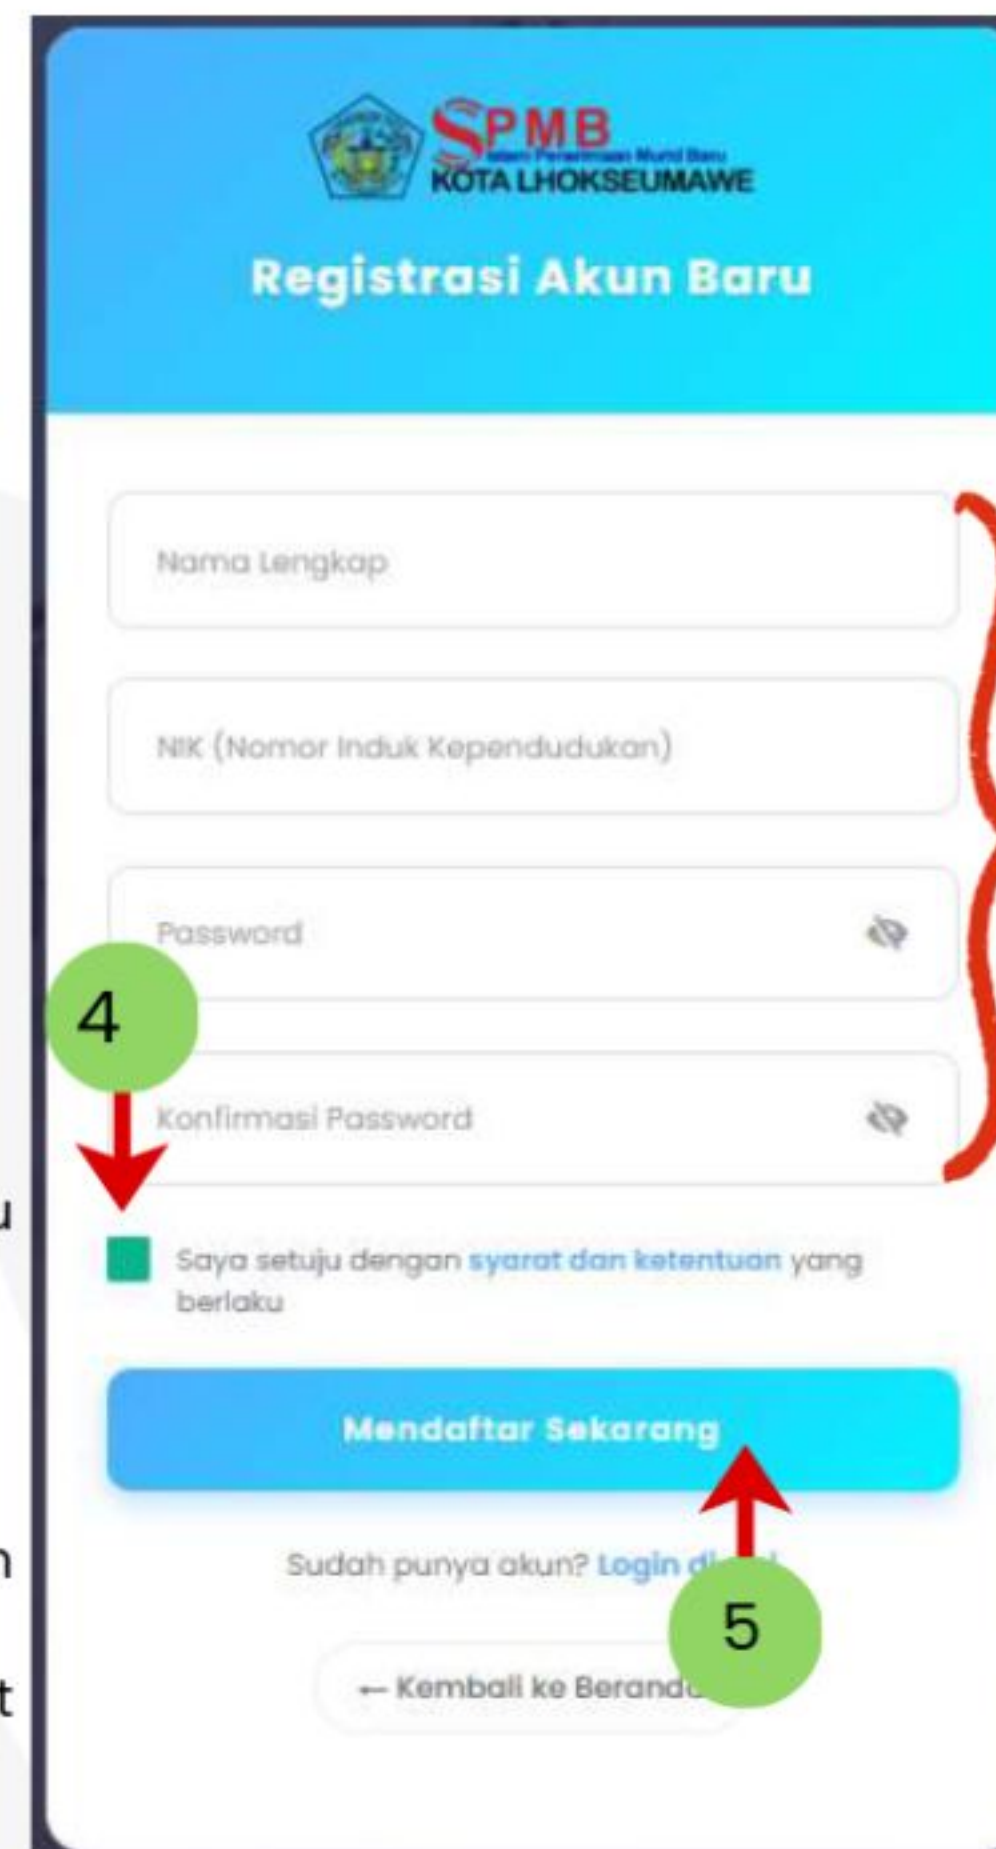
SPMB
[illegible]
KOTA LHOKSEUMAWE

Registrasi Akun Baru

Nama Lengkap

NIK (Nomor Induk Kependudukan)

Password

4

Konfirmasi Password

Saya setuju dengan syarat dan ketentuan yang berlaku

Mendaftar Sekarang

Sudah punya akun? Login di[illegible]

5

← Kembali ke Berand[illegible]

u

n

t